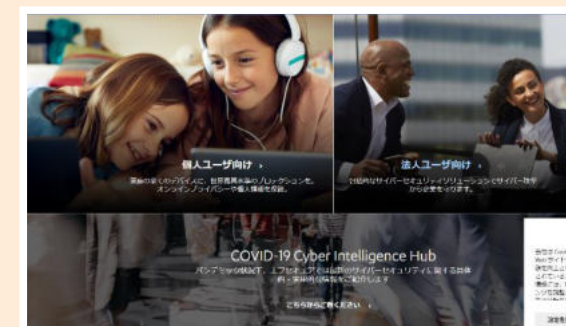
個人ユーザ向け ›

家族の皆さんのデバイスに、世界最高水準のプロテクションを。オンラインプライバシーや個人情報を保護。

法人ユーザ向け ›

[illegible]

COVID-19 Cyber Intelligence Hub

パンデミック状況下、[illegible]

こちらからご覧ください ›

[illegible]